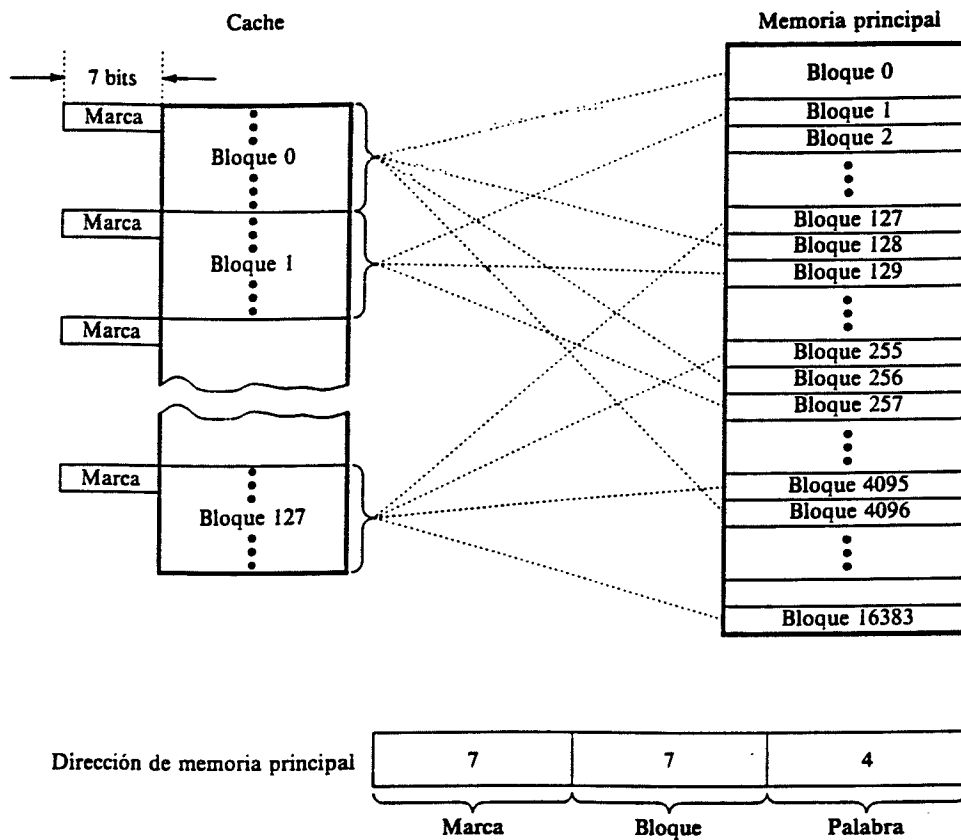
Cache

7 bits

Marca

Bloque 0

Marca

Bloque 1

Marca

Marca

Bloque 127

Memoria principal

Bloque 0
Bloque 1
Bloque 2
Bloque 127
Bloque 128
Bloque 129
Bloque 255
Bloque 256
Bloque 257
Bloque 4095
Bloque 4096
Bloque 16383

Dirección de memoria principal

| 7 | 7 | 4 |
|---|---|---|
| Marca | Bloque | Palabra |